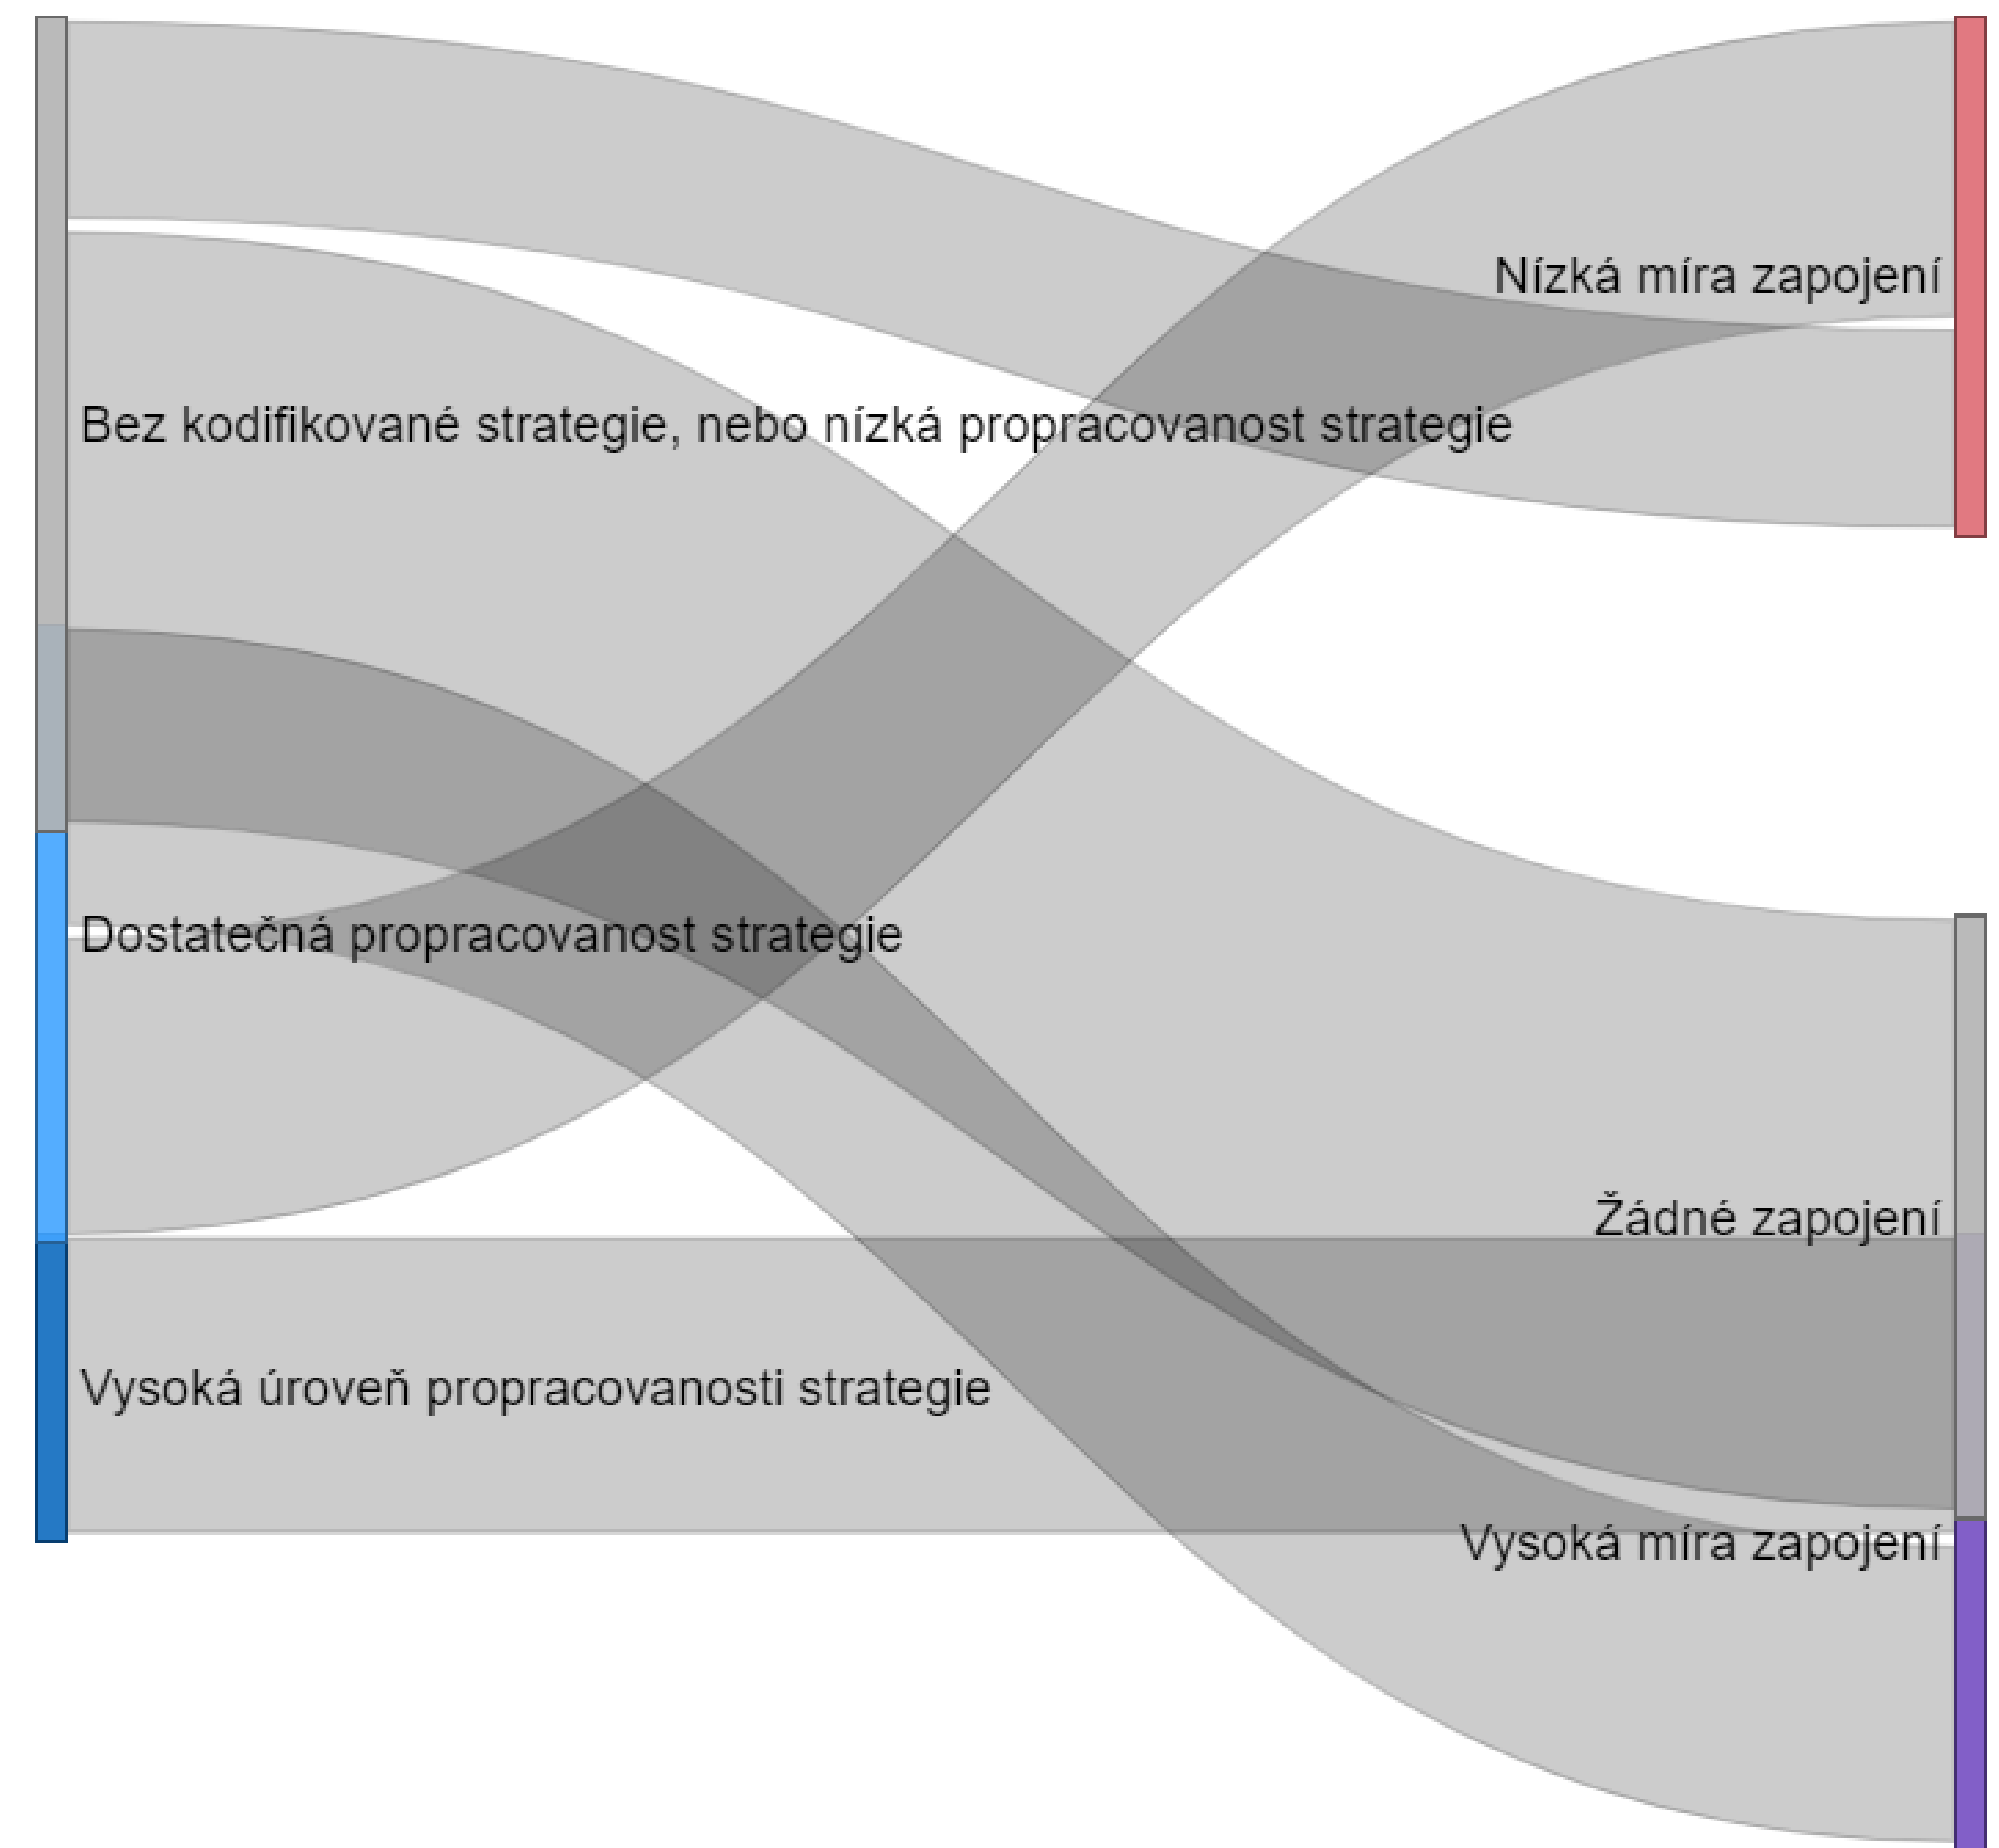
Nízká míra zapojení

Bez kodifikované strategie, nebo nízká propracovanost strategie

Dostatečná propracovanost strategie

Žádné zapojení

Vysoká úroveň propracovanosti strategie

Vysoká míra zapojení